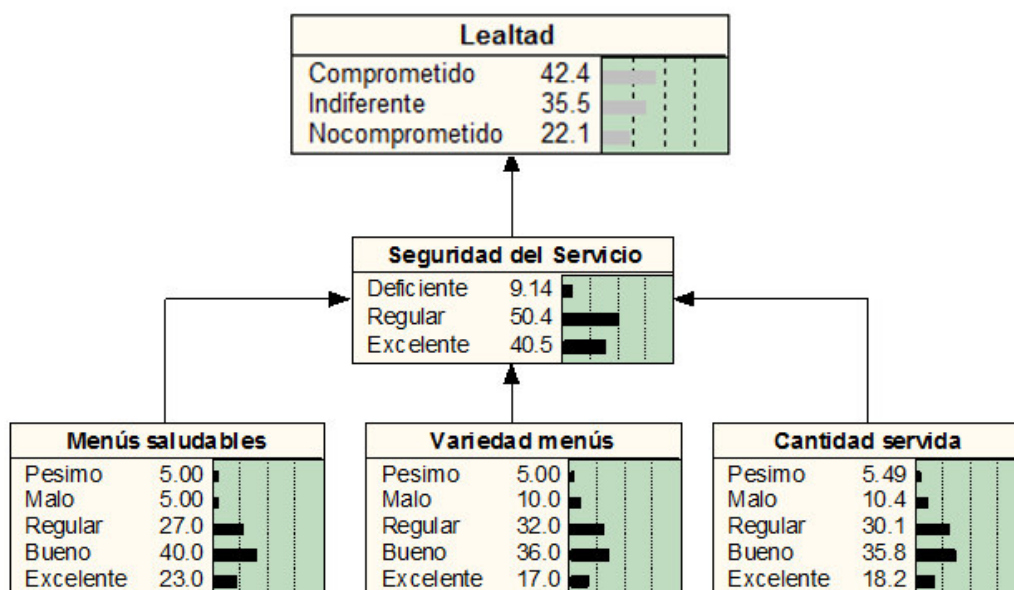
Lealtad

| | |
|---|---|
| Comprometido | 42.4 |
| Indiferente | 35.5 |
| Nocomprometido | 22.1 |

Seguridad del Servicio

| | |
|---|---|
| Deficiente | 9.14 |
| Regular | 50.4 |
| Excelente | 40.5 |

Menús saludables

| | |
|---|---|
| Pesimo | 5.00 |
| Malo | 5.00 |
| Regular | 27.0 |
| Bueno | 40.0 |
| Excelente | 23.0 |

Variedad menús

| | |
|---|---|
| Pesimo | 5.00 |
| Malo | 10.0 |
| Regular | 32.0 |
| Bueno | 36.0 |
| Excelente | 17.0 |

Cantidad servida

| | |
|---|---|
| Pesimo | 5.49 |
| Malo | 10.4 |
| Regular | 30.1 |
| Bueno | 35.8 |
| Excelente | 18.2 |